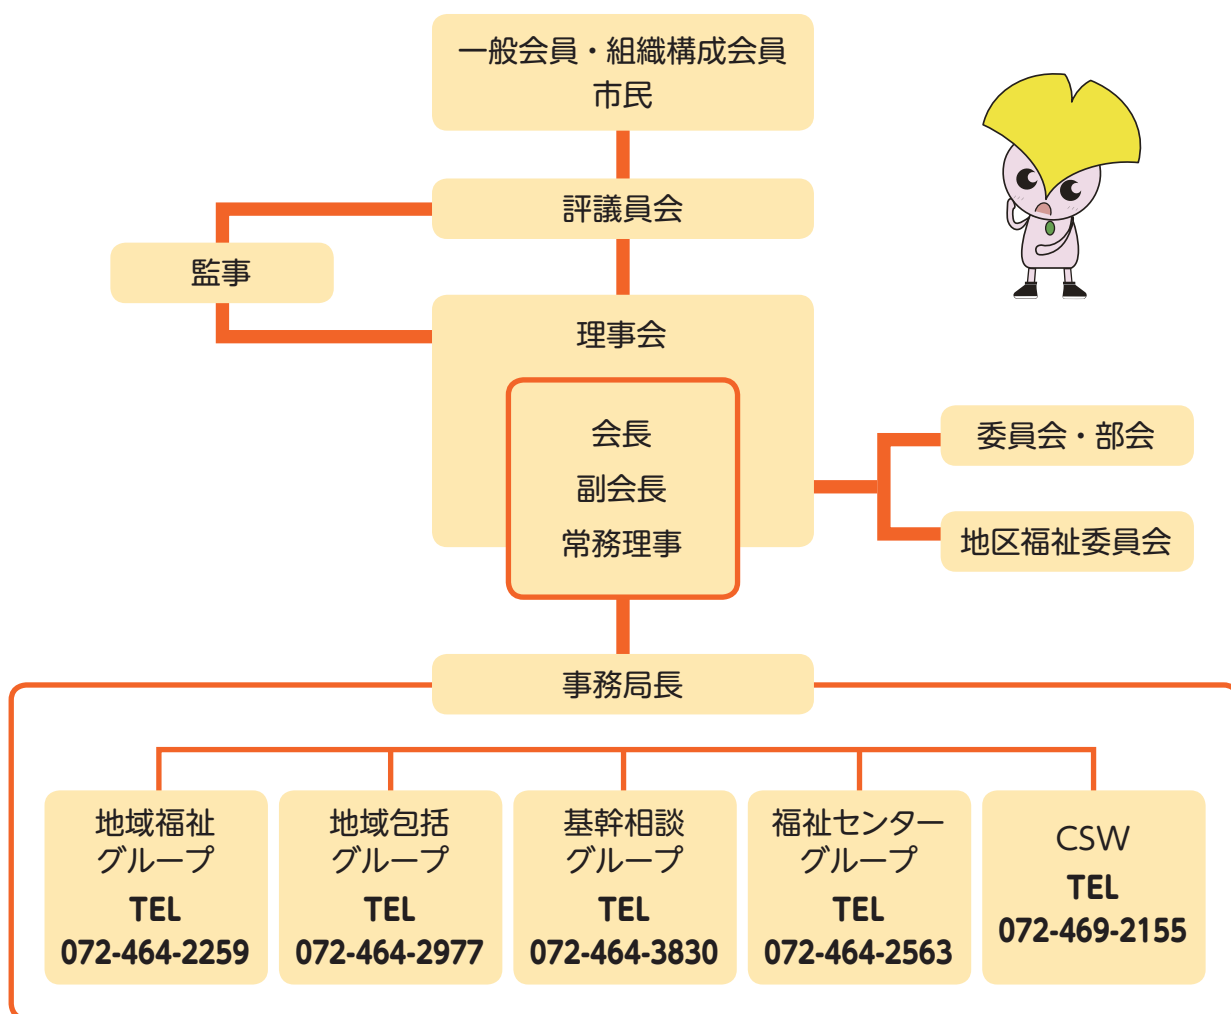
一般会員・組織構成会員
市民

評議員会

監事

理事会

会長
副会長
常務理事

委員会・部会

地区福祉委員会

事務局長

地域福祉グループ
TEL
072-464-2259

地域包括グループ
TEL
072-464-2977

基幹相談グループ
TEL
072-464-3830

福祉センターグループ
TEL
072-464-2563

CSW
TEL
072-469-2155